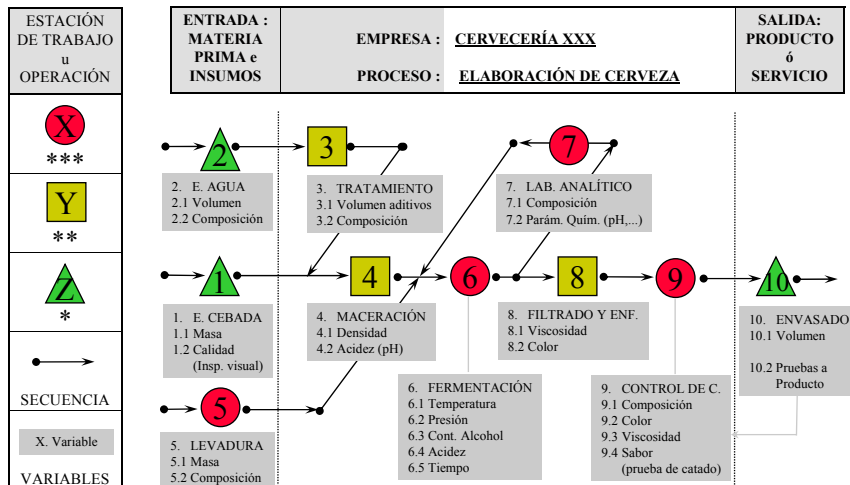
ESTACIÓN DE TRABAJO u OPERACIÓN

X
***

Y
**

Z
*

SECUENCIA

X. Variable

VARIABLES

ENTRADA : MATERIA PRIMA e INSUMOS

EMPRESA : CERVECERÍA XXX

PROCESO : ELABORACIÓN DE CERVEZA

SALIDA: PRODUCTO ó SERVICIO

2

2. E. AGUA
2.1 Volumen
2.2 Composición

3

3. TRATAMIENTO
3.1 Volumen aditivos
3.2 Composición

7

7. LAB. ANALÍTICO
7.1 Composición
7.2 Parám. Quím. (pH,...)

1

1. E. CEBADA
1.1 Masa
1.2 Calidad (Insp. visual)

4

4. MACERACIÓN
4.1 Densidad
4.2 Acidez (pH)

6

8

8. FILTRADO Y ENF.
8.1 Viscosidad
8.2 Color

9

10

10. ENVASADO
10.1 Volumen
10.2 Pruebas a Producto

5

5. LEVADURA
5.1 Masa
5.2 Composición

6. FERMENTACIÓN
6.1 Temperatura
6.2 Presión
6.3 Cont. Alcohol
6.4 Acidez
6.5 Tiempo

9. CONTROL DE C.
9.1 Composición
9.2 Color
9.3 Viscosidad
9.4 Sabor (prueba de catado)